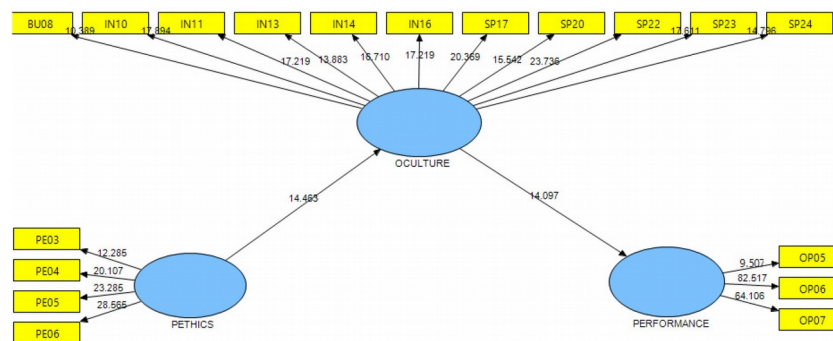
BU08
IN10
IN11
IN13
IN14
IN16
SP17
SP20
SP22
SP23
SP24

10.389
17.894
17.219
13.883
16.710
17.219
20.369
15.542
23.736
17.611
14.796

OCULTURE

14.463

14.097

PE03
PE04
PE05
PE06

12.285
20.107
23.285
28.565

PETHICS

PERFORMANCE

9.507
82.517
64.106

OP05
OP06
OP07